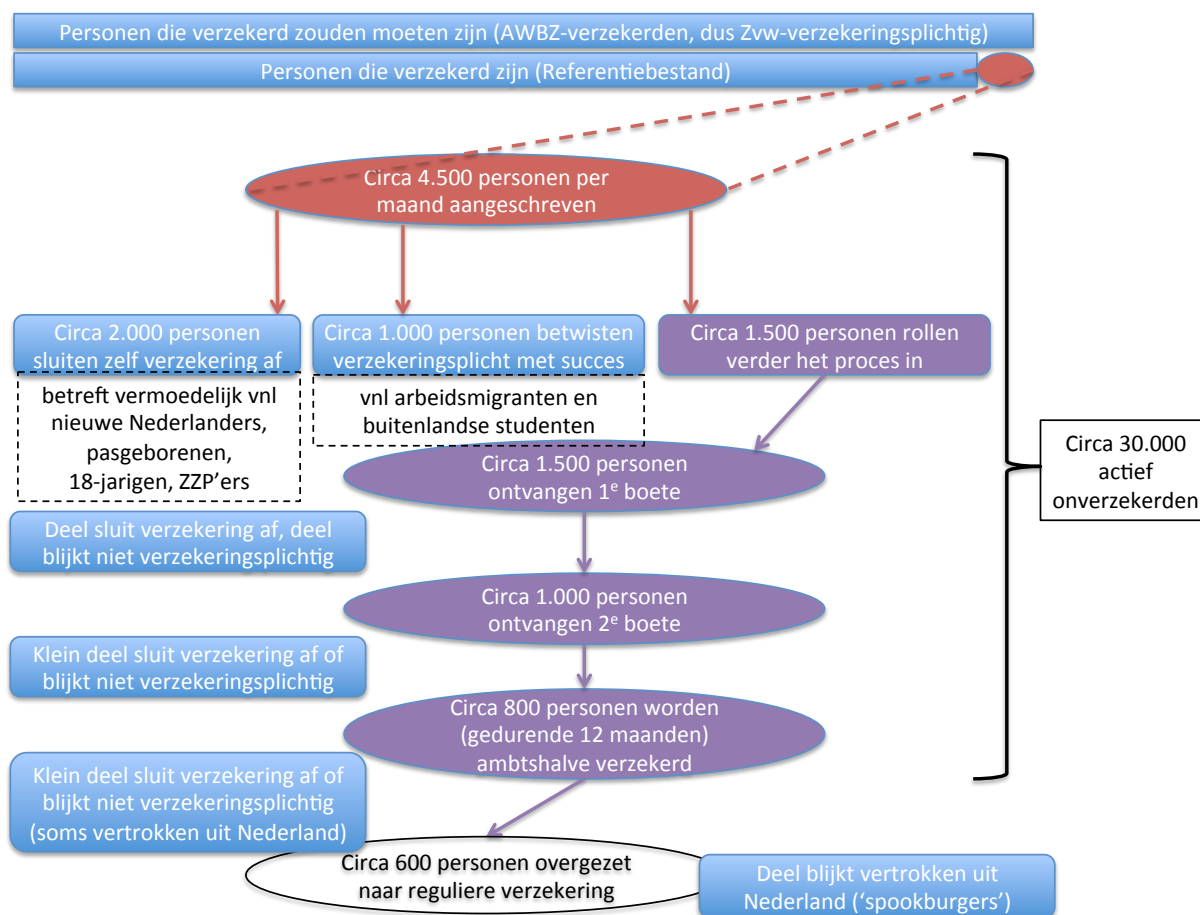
Personen die verzekerd zouden moeten zijn (AWBZ-verzekerden, dus Zvw-verzekeringsplichtig)

Personen die verzekerd zijn (Referentiebestand)

Circa 4.500 personen per maand aangeschreven

Circa 2.000 personen sluiten zelf verzekering af

betreft vermoedelijk vnl nieuwe Nederlanders, pasgeborenen, 18-jarigen, ZZP'ers

Circa 1.000 personen betwisten verzekeringsplicht met succes

vnl arbeidsmigranten en buitenlandse studenten

Circa 1.500 personen rollen verder het proces in

Circa 30.000 actief onverzekerden

Circa 1.500 personen ontvangen 1$^e$ boete

Deel sluit verzekering af, deel blijkt niet verzekeringsplichtig

Circa 1.000 personen ontvangen 2$^e$ boete

Klein deel sluit verzekering af of blijkt niet verzekeringsplichtig

Circa 800 personen worden (gedurende 12 maanden) ambtshalve verzekerd

Klein deel sluit verzekering af of blijkt niet verzekeringsplichtig (soms vertrokken uit Nederland)

Circa 600 personen overgezet naar reguliere verzekering

Deel blijkt vertrokken uit Nederland ('spookburgers')